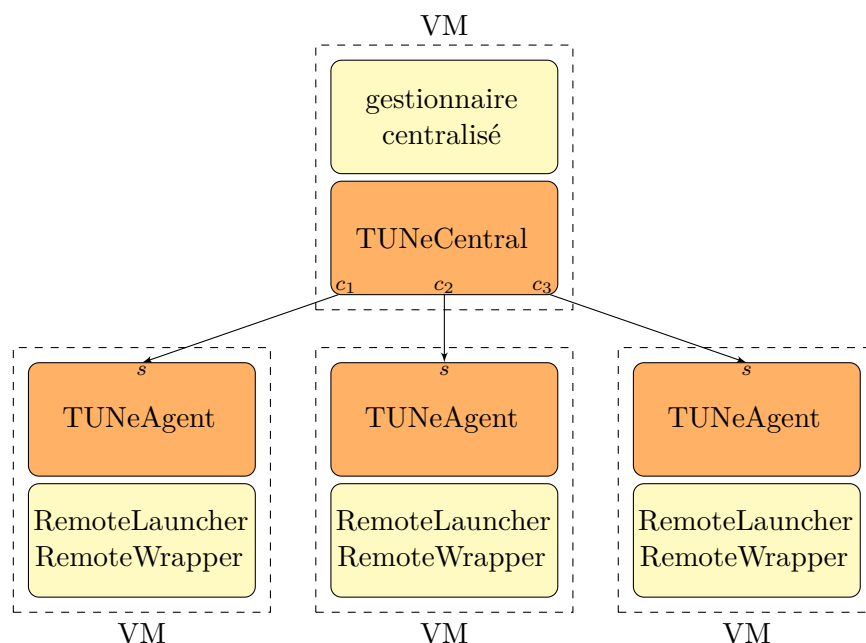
VM

gestionnaire centralisé

TUNeCentral

$c_1$ $c_2$ $c_3$

$s$

TUNeAgent

RemoteLauncher RemoteWrapper

VM

$s$

TUNeAgent

RemoteLauncher RemoteWrapper

VM

$s$

TUNeAgent

RemoteLauncher RemoteWrapper

VM